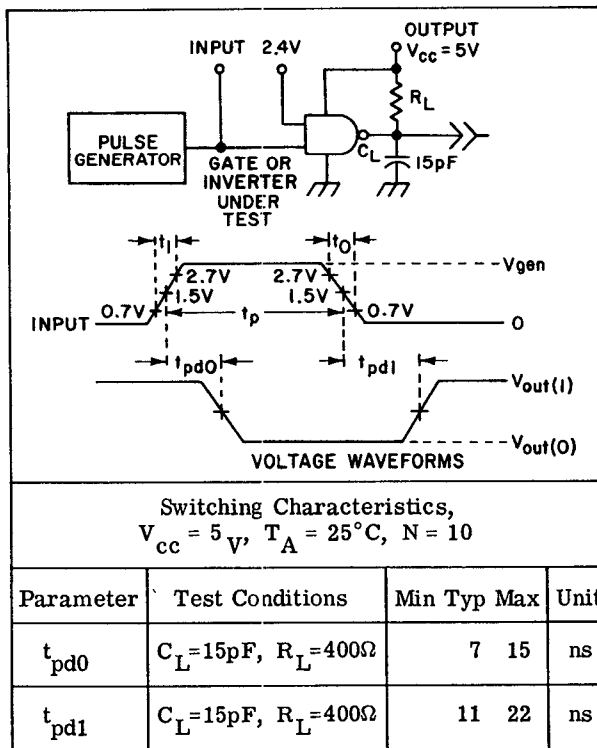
OUTPUT
$V_{cc} = 5V$
INPUT 2.4V
$R_L$
PULSE GENERATOR
GATE OR INVERTER UNDER TEST
$C_L$
15pF

$t_1$
$t_0$
2.7V
2.7V
Vgen
1.5V
1.5V
INPUT 0.7V
$t_p$
0.7V
0
$t_{pd0}$
$t_{pd1}$
$V_{out(1)}$
$V_{out(0)}$
VOLTAGE WAVEFORMS

Switching Characteristics,
$V_{cc} = 5_V$, $T_A = 25°C$, N = 10

| Parameter | ` Test Conditions | Min Typ Max | Unit |
|---|---|---|---|
| $t_{pd0}$ | $C_L$=15pF, $R_L$=400Ω | 7 15 | ns |
| $t_{pd1}$ | $C_L$=15pF, $R_L$=400Ω | 11 22 | ns |